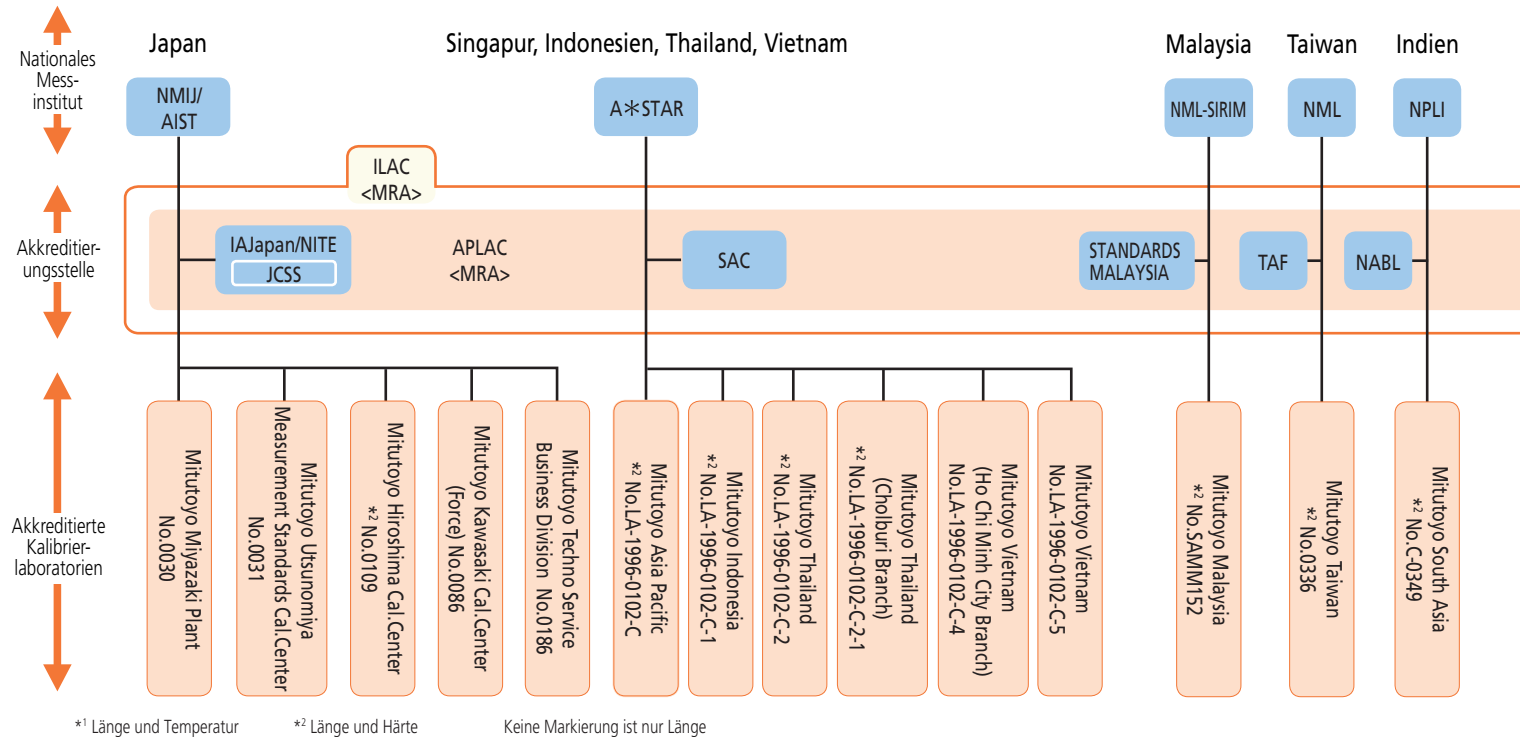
Nationales Messinstitut

Japan

Singapur, Indonesien, Thailand, Vietnam

Malaysia

Taiwan

Indien

NMIJ/ AIST

A∗STAR

NML-SIRIM

NML

NPLI

ILAC <MRA>

Akkreditierungsstelle

IAJapan/NITE

JCSS

APLAC <MRA>

SAC

STANDARDS MALAYSIA

TAF

NABL

Akkreditierte Kalibrierlaboratorien

Mitutoyo Miyazaki Plant No.0030

Mitutoyo Utsunomiya Measurement Standards Cal.Center No.0031

Mitutoyo Hiroshima Cal.Center $^{*2}$ No.0109

Mitutoyo Kawasaki Cal.Center (Force) No.0086

Mitutoyo Techno Service Business Division No.0186

Mitutoyo Asia Pacific $^{*2}$ No.LA-1996-0102-C

Mitutoyo Indonesia $^{*2}$ No.LA-1996-0102-C-1

Mitutoyo Thailand $^{*2}$ No.LA-1996-0102-C-2

Mitutoyo Thailand (Cholburi Branch) $^{*2}$ No.LA-1996-0102-C-2-1

Mitutoyo Vietnam (Ho Chi Minh City Branch) No.LA-1996-0102-C-4

Mitutoyo Vietnam No.LA-1996-0102-C-5

Mitutoyo Malaysia $^{*2}$ No.SAMM152

Mitutoyo Taiwan $^{*2}$ No.0336

Mitutoyo South Asia $^{*2}$ No.C-0349

$^{*1}$ Länge und Temperatur $^{*2}$ Länge und Härte Keine Markierung ist nur Länge